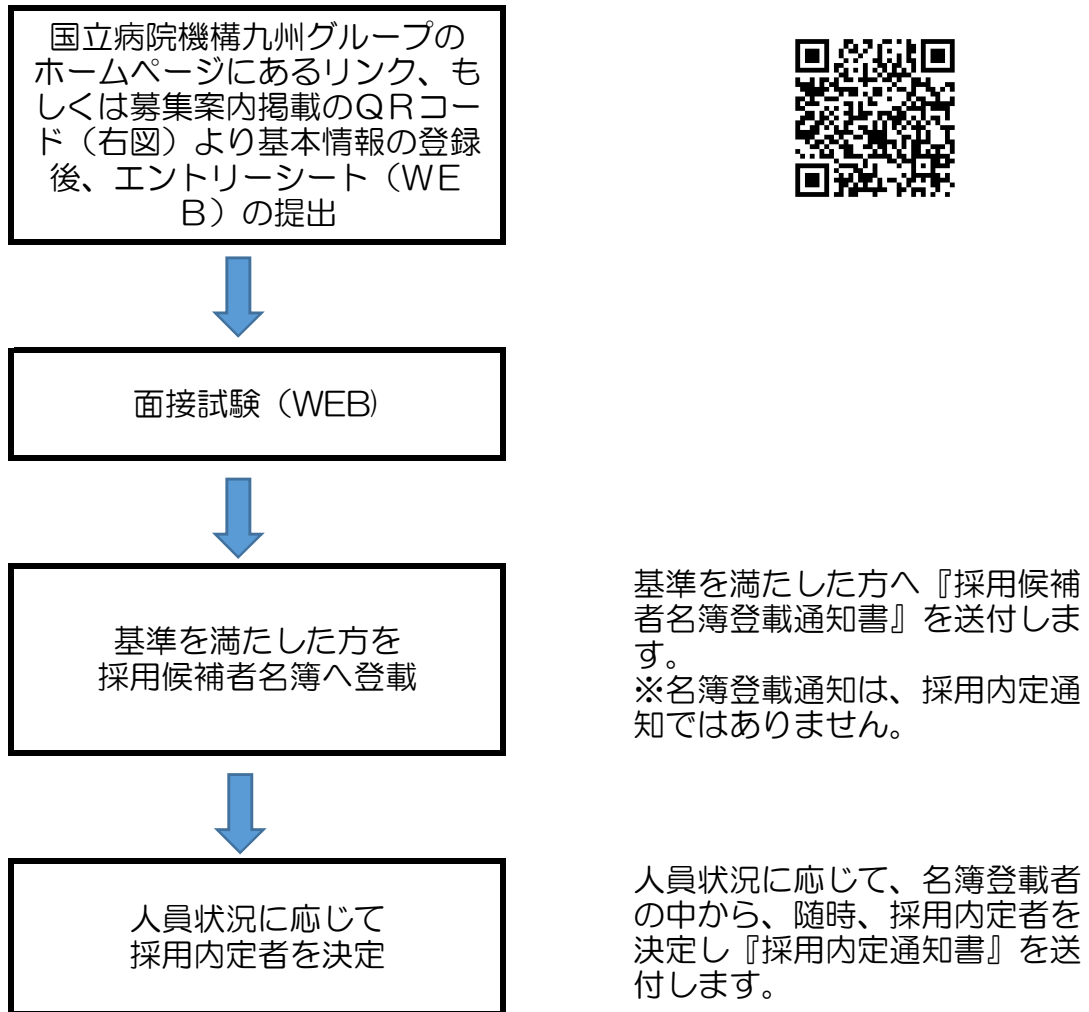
国立病院機構九州グループのホームページにあるリンク、もしくは募集案内掲載のＱＲコード（右図）より基本情報の登録後、エントリーシート（ＷＥＢ）の提出

面接試験（WEB）

基準を満たした方を採用候補者名簿へ登載

基準を満たした方へ『採用候補者名簿登載通知書』を送付します。
※名簿登載通知は、採用内定通知ではありません。

人員状況に応じて採用内定者を決定

人員状況に応じて、名簿登載者の中から、随時、採用内定者を決定し『採用内定通知書』を送付します。